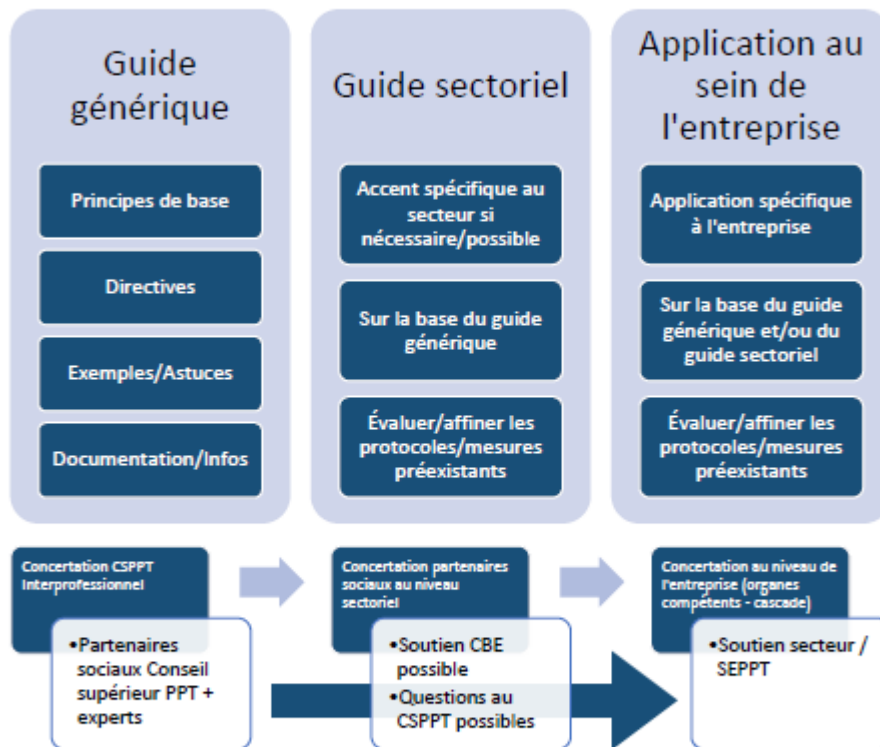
Guide générique

Principes de base

Directives

Exemples/Astuces

Documentation/Infos

Guide sectoriel

Accent spécifique au secteur si nécessaire/possible

Sur la base du guide générique

Évaluer/affiner les protocoles/mesures préexistants

Application au sein de l'entreprise

Application spécifique à l'entreprise

Sur la base du guide générique et/ou du guide sectoriel

Évaluer/affiner les protocoles/mesures préexistants

Concertation CSPPT Interprofessionnel

•Partenaires sociaux Conseil supérieur PPT + experts

Concertation partenaires sociaux au niveau sectoriel

•Soutien CBE possible
•Questions au CSPPT possibles

Concertation au niveau de l'entreprise (organes compétents - cascade)

•Soutien secteur / SEPPT